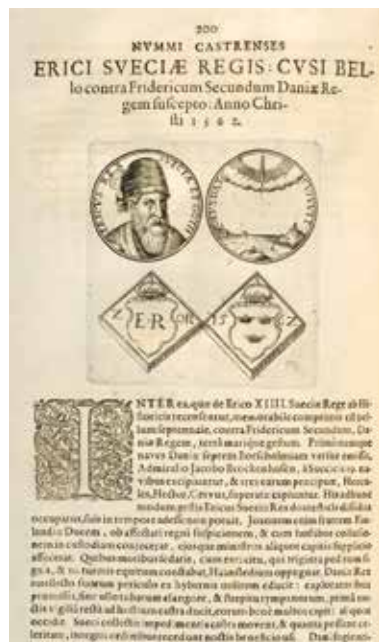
200
NVMMI CASTRENSES
ERICI SVECIÆ REGIS: CVSI BELlo contra Fridericum Secundum Daniæ Regem suscepto: Anno Christi 1562.

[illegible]

E R
15
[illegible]

NTER ea quæ de Erico XIIII. Sueciæ Rege ab Historicis recensentur, memorabile comprimis est bellum septennale, contra Fridericum Secundum, Daniæ Regem, terra marique gestum. Primis namque naves Daniæ septem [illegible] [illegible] Admiralo Iacobo Brockenhusen, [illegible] navibus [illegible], & tres earum præcipuæ, Hercules, Hector, Cervus, superatæ captæque. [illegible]

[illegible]